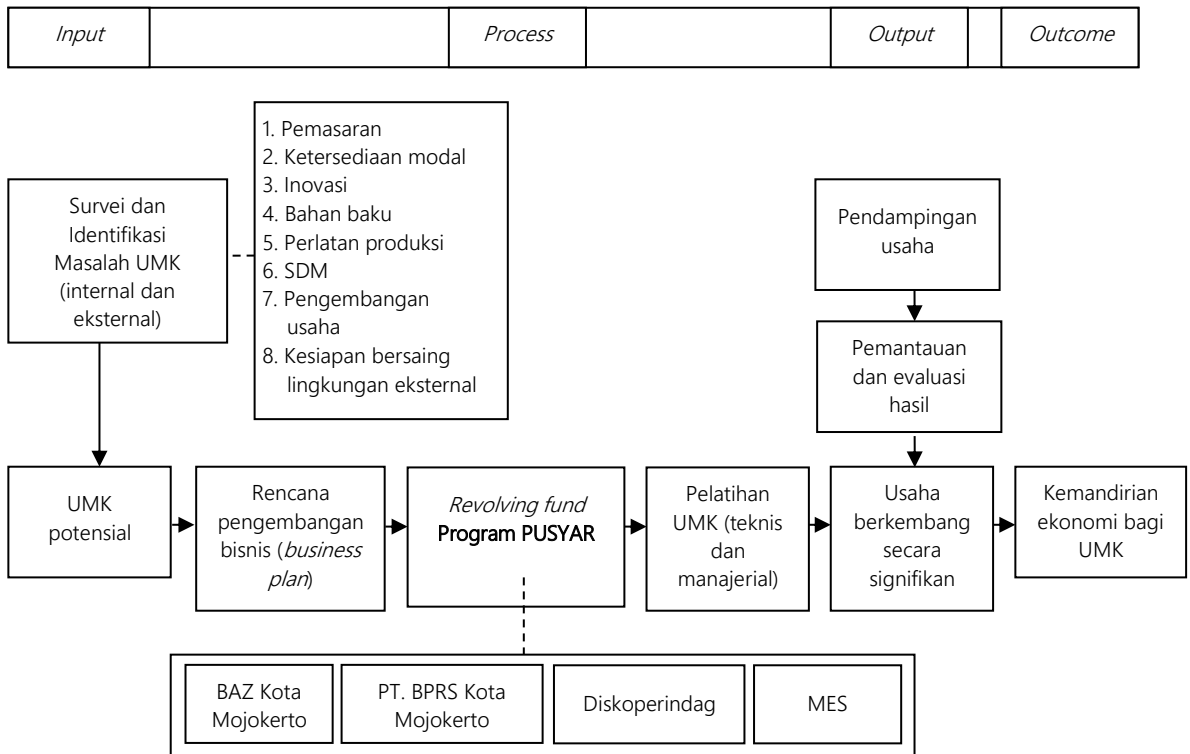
| *Input* | | *Process* | | *Output* | | *Outcome* |
|---|---|---|---|---|---|---|

1. Pemasaran
2. Ketersediaan modal
3. Inovasi
4. Bahan baku
5. Perlatan produksi
6. SDM
7. Pengembangan usaha
8. Kesiapan bersaing lingkungan eksternal

Survei dan Identifikasi Masalah UMK (internal dan eksternal)

Pendampingan usaha

Pemantauan dan evaluasi hasil

UMK potensial

Rencana pengembangan bisnis (*business plan*)

*Revolving fund* Program PUSYAR

Pelatihan UMK (teknis dan manajerial)

Usaha berkembang secara signifikan

Kemandirian ekonomi bagi UMK

BAZ Kota Mojokerto

PT. BPRS Kota Mojokerto

Diskoperindag

MES